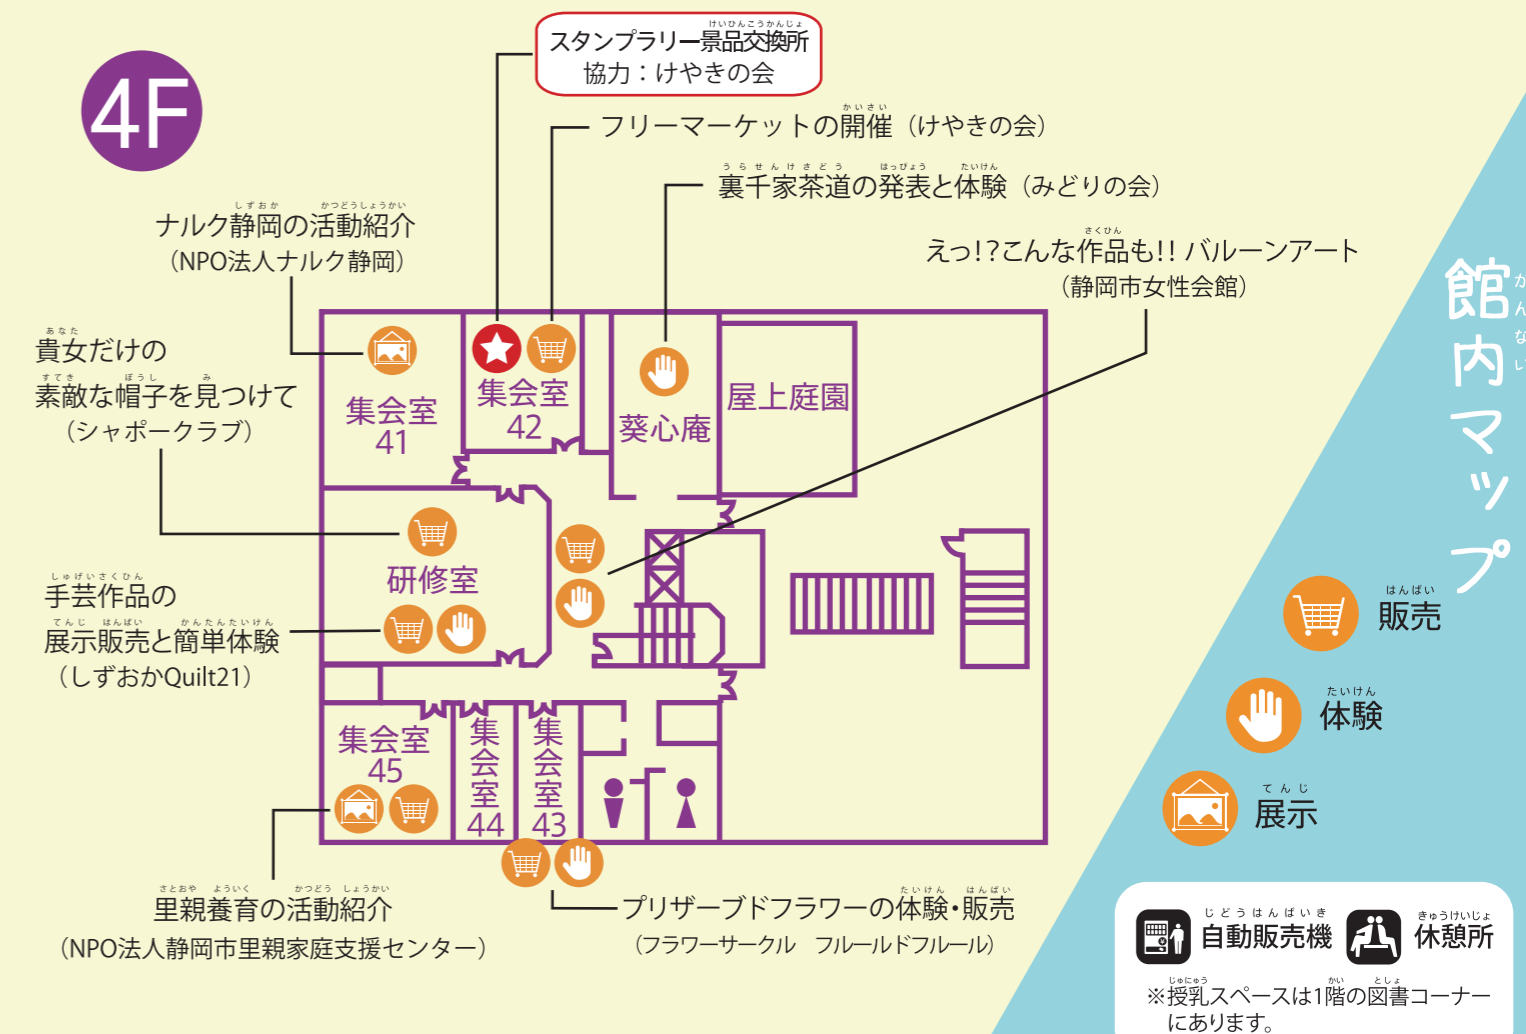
4F

スタンプラリー景品交換所
協力：けやきの会

フリーマーケットの開催（けやきの会）

裏千家茶道の発表と体験（みどりの会）

ナルク静岡の活動紹介
（NPO法人ナルク静岡）

えっ!?こんな作品も!! バルーンアート
（静岡市女性会館）

貴女だけの
素敵な帽子を見つけて
（シャポークラブ）

手芸作品の
展示販売と簡単体験
（しずおかQuilt21）

集会室 41
集会室 42
葵心庵
屋上庭園
研修室
集会室 45
集会室 44
集会室 43

館内マップ

販売
体験
展示

里親養育の活動紹介
（NPO法人静岡市里親家庭支援センター）

プリザーブドフラワーの体験・販売
（フラワーサークル　フルールドフルール）

自動販売機
休憩所
※授乳スペースは1階の図書コーナーにあります。